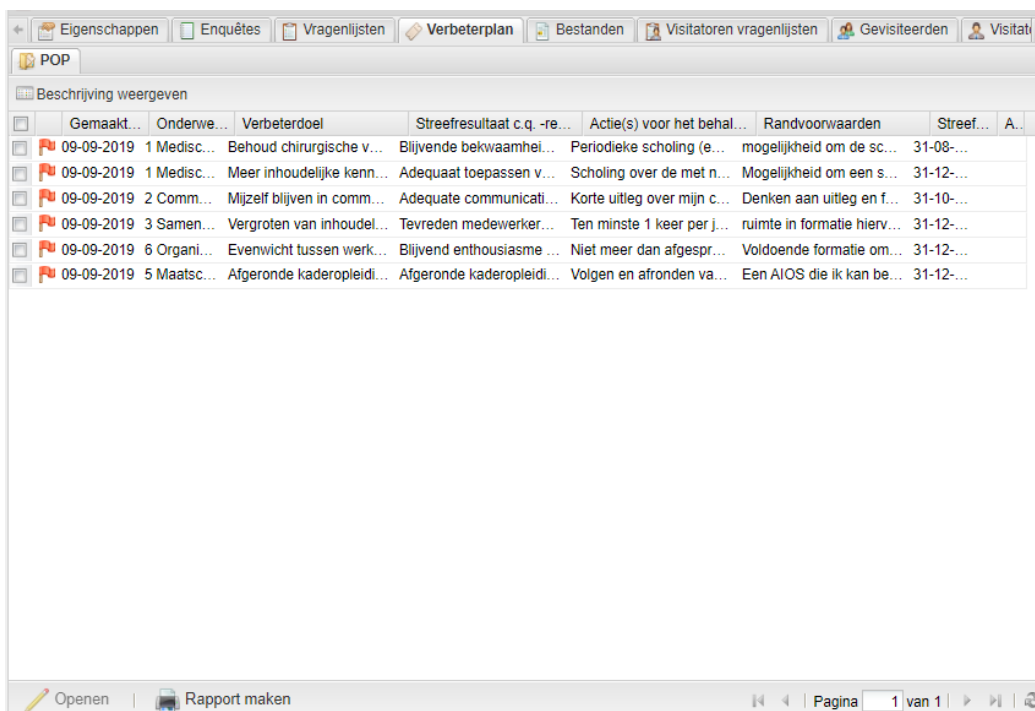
Eigenschappen | Enquêtes | Vragenlijsten | Verbeterplan | Bestanden | Visitatoren vragenlijsten | Gevisiteerden | Visitat

POP

Beschrijving weergeven

| Gemaakt... | Onderwe... | Verbeterdoel | Streefresultaat c.q. -re... | Actie(s) voor het behal... | Randvoorwaarden | Streef... | A... |
|---|---|---|---|---|---|---|---|
| 09-09-2019 | 1 Medisc... | Behoud chirurgische v... | Blijvende bekwaamhei... | Periodieke scholing (e... | mogelijkheid om de sc... | 31-08-... | |
| 09-09-2019 | 1 Medisc... | Meer inhoudelijke kenn... | Adequaat toepassen v... | Scholing over de met n... | Mogelijkheid om een s... | 31-12-... | |
| 09-09-2019 | 2 Comm... | Mijzelf blijven in comm... | Adequate communicati... | Korte uitleg over mijn c... | Denken aan uitleg en f... | 31-10-... | |
| 09-09-2019 | 3 Samen... | Vergroten van inhoudel... | Tevreden medewerker... | Ten minste 1 keer per j... | ruimte in formatie hierv... | 31-12-... | |
| 09-09-2019 | 6 Organi... | Evenwicht tussen werk... | Blijvend enthousiasme ... | Niet meer dan afgespr... | Voldoende formatie om... | 31-12-... | |
| 09-09-2019 | 5 Maatsc... | Afgeronde kaderopleidi... | Afgeronde kaderopleidi... | Volgen en afronden va... | Een AIOS die ik kan be... | 31-12-... | |

Openen | Rapport maken

Pagina 1 van 1